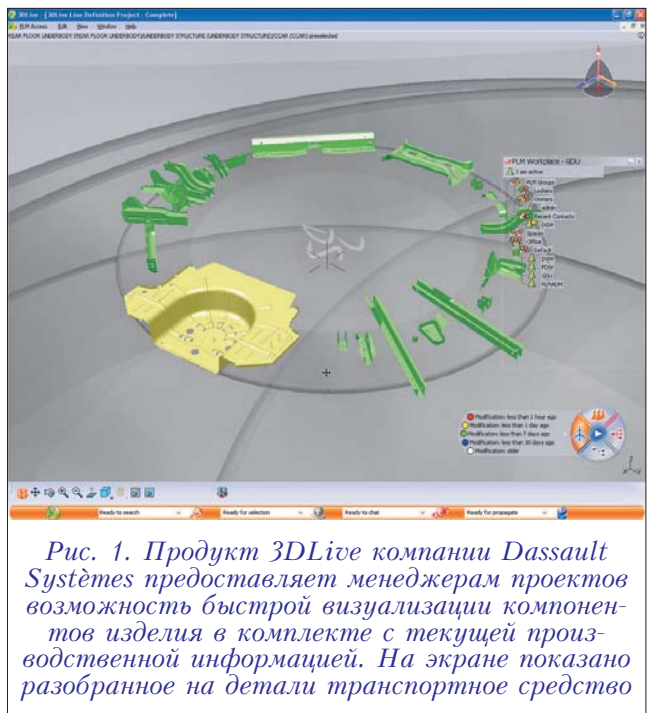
3DLive - [3DLive Line Definition Project : Complete]

PLM Access Edit View Window Help

REAR FLOOR UNDERBODY (REAR FLOOR UNDERBODY)\UNDERBODY STRUCTURE (UNDERBODY STRUCTURE)\CCAR (CCAR) preselected

PLM Workplace - GDU

I am active

PLM Groups

Lockers

Owners

admin

Recent Contacts

DQM

Spaces

Office

Default

DQW

PDSY

GDU

PLMADM

Modification: less than 1 hour ago

Modification: less than 1 day ago

Modification: less than 7 days ago

Modification: less than 30 days ago

Modification: older

Ready to search

Ready for selection

Ready to chat

Ready for propagate

Рис. 1. Продукт 3DLive компании Dassault Systèmes предоставляет менеджерам проектов возможность быстрой визуализации компонентов изделия в комплекте с текущей производственной информацией. На экране показано разобранное на детали транспортное средство